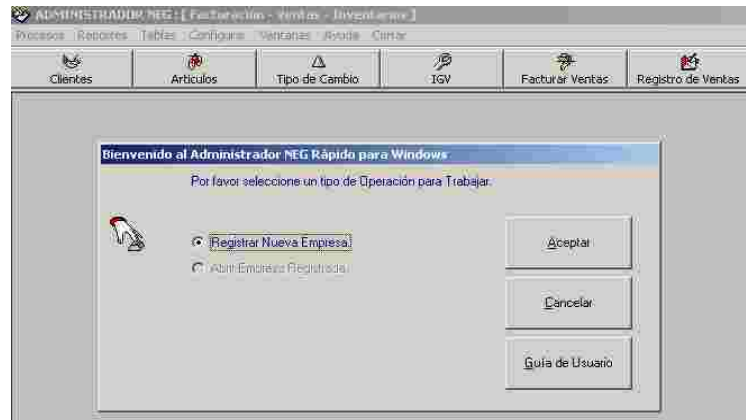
ADMINISTRADOR_NEG : [ Facturación - Ventas - Inventarios ]

Procesos Reportes Tablas Configurar Ventanas Ayuda Cerrar

Clientes
Artículos
Tipo de Cambio
IGV
Facturar Ventas
Registro de Ventas

Bienvenido al Administrador NEG Rápido para Windows

Por favor seleccione un tipo de Operación para Trabajar.

Registrar Nueva Empresa.

Abrir Empresa Registrada.

Aceptar

Cancelar

Guía de Usuario